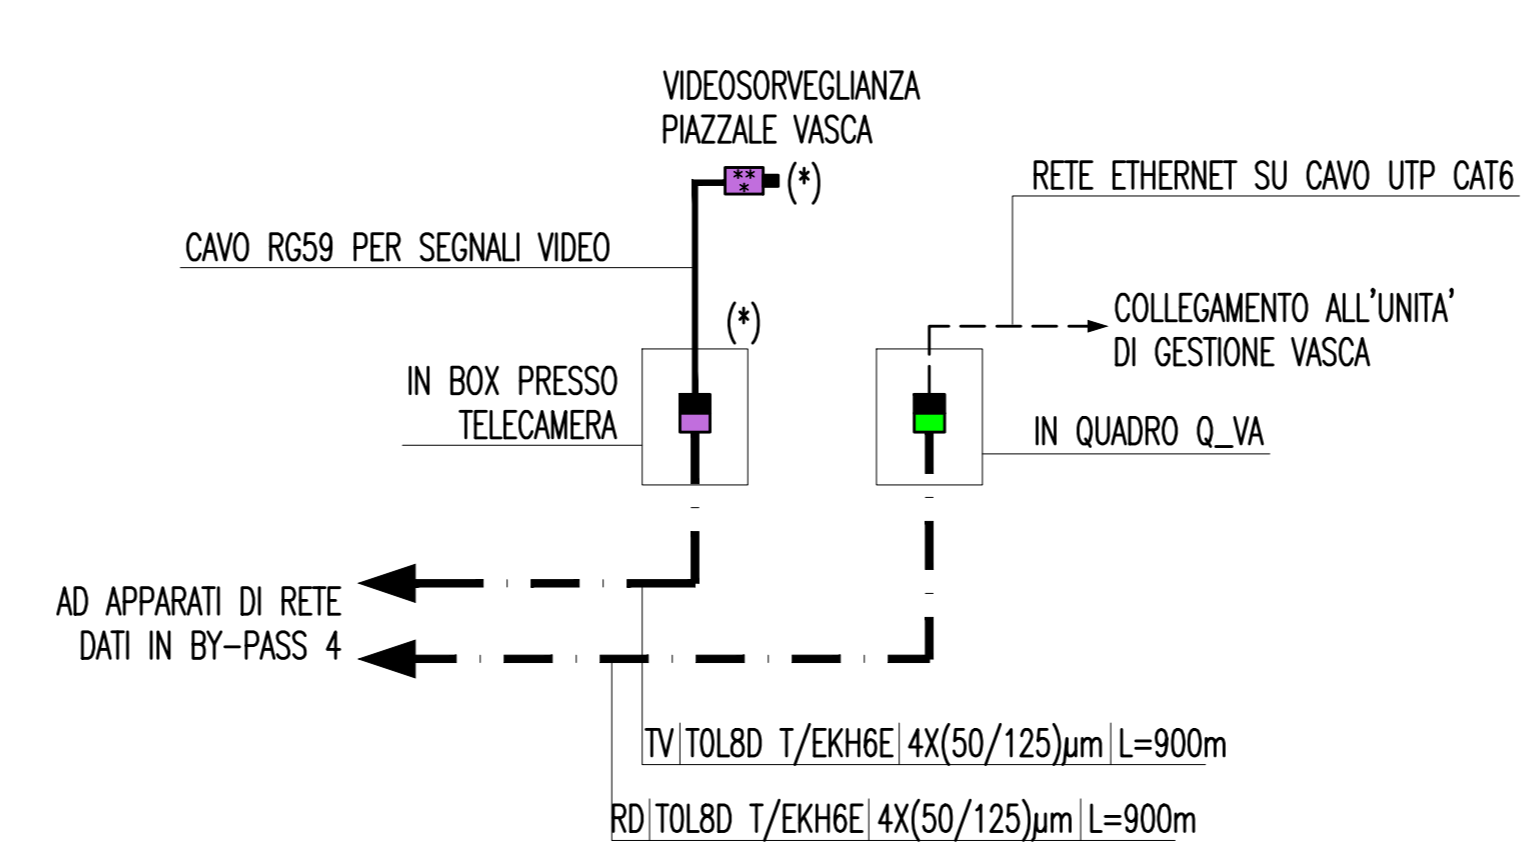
VIDEOSORVEGLIANZA
PIAZZALE VASCA

(*)

RETE ETHERNET SU CAVO UTP CAT6

CAVO RG59 PER SEGNALI VIDEO

COLLEGAMENTO ALL'UNITA'
DI GESTIONE VASCA

(*)

IN BOX PRESSO
TELECAMERA

IN QUADRO Q_VA

AD APPARATI DI RETE
DATI IN BY-PASS 4

| TV | T0L8D T/EKH6E | 4X(50/125)µm | L=900m |
|---|---|---|---|
| RD | T0L8D T/EKH6E | 4X(50/125)µm | L=900m |